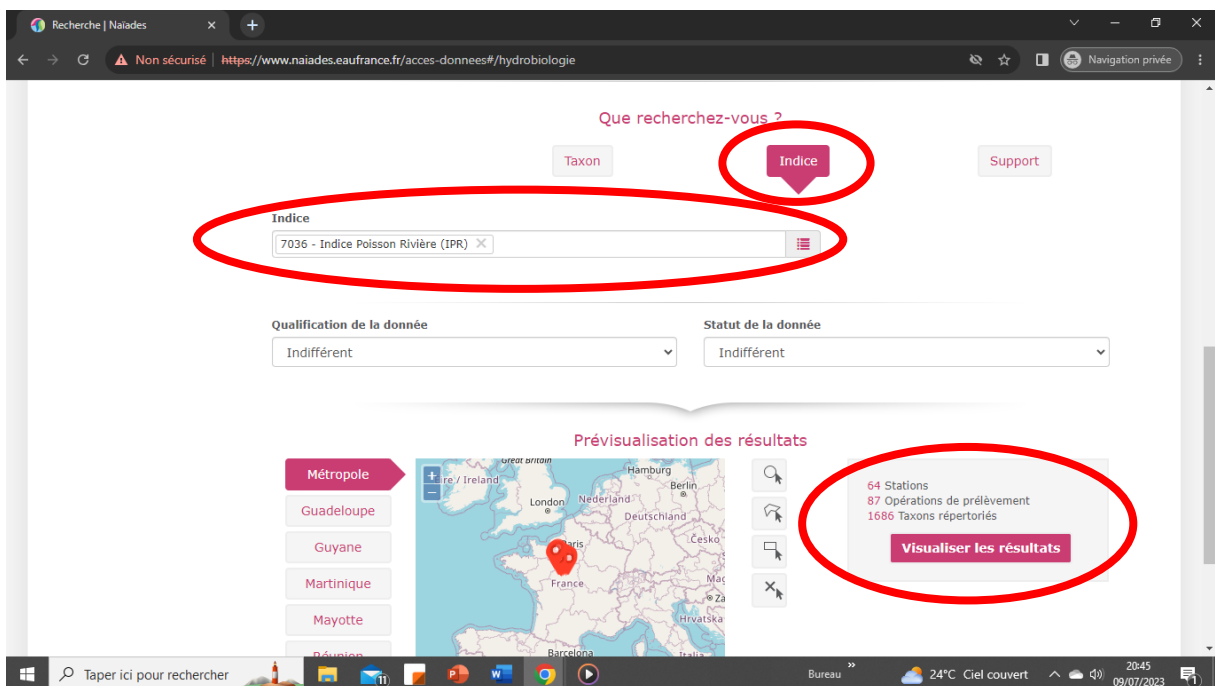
Recherche | Naïades

Non sécurisé | https://www.naiades.eaufrance.fr/acces-donnees#/hydrobiologie

Navigation privée

Que recherchez-vous ?

Taxon

Indice

Support

Indice

7036 - Indice Poisson Rivière (IPR)

Qualification de la donnée

Indifférent

Statut de la donnée

Indifférent

Prévisualisation des résultats

Métropole

Guadeloupe

Guyane

Martinique

Mayotte

Réunion

Great Britain
Hamburg
Éire / Ireland
Berlin
London
Nederland
Deutschland
Paris
Česko
France
Mag
Za
Hrvatska
Barcelona
Italia

64 Stations
87 Opérations de prélèvement
1686 Taxons répertoriés

Visualiser les résultats

Taper ici pour rechercher

Bureau

24°C Ciel couvert

20:45
09/07/2023